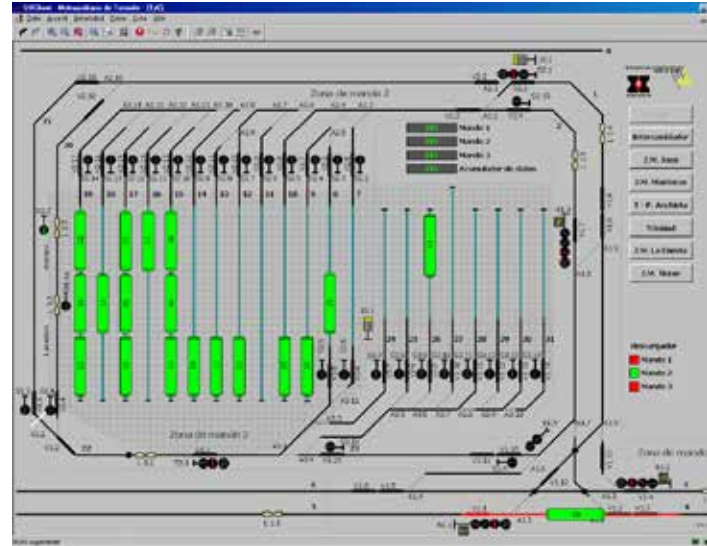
SWChom - Metropolitano de Tenerife - [LxC]
Zona de mando 2
Mando 1
Mando 2
Mando 3
Acumulador de datos
Intercambiador
Z.M. Sane
Z.M. Manresa
E - P. Archivo
Trinidad
Z.M. La Cuesta
Z.M. Hasse
descargador
Mando 1
Mando 2
Mando 3
Zona de mando 2
Zona de mando
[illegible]